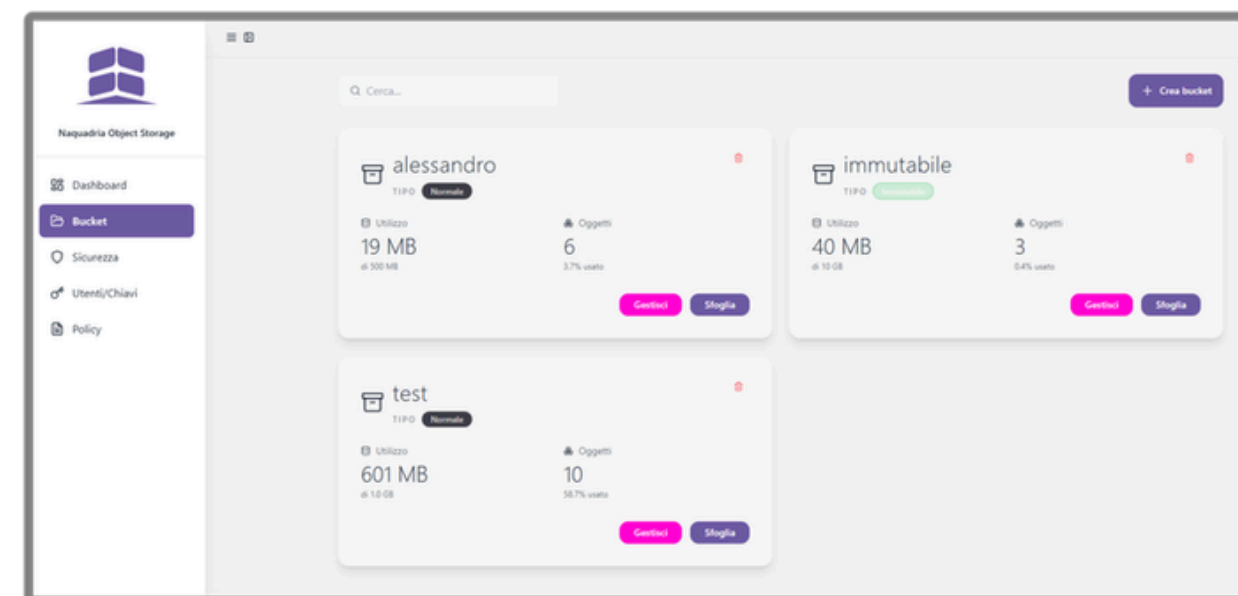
Naquadria Object Storage

Dashboard
Bucket
Sicurezza
Utenti/Chiavi
Policy

Cerca...

+ Crea bucket

alessandro
TIPO Normale
Utilizzo
19 MB
di 500 MB
Oggetti
6
3.7% usato
Gestisci Sfoglia

immutabile
TIPO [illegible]
Utilizzo
40 MB
di 10 GB
Oggetti
3
0.4% usato
Gestisci Sfoglia

test
TIPO Normale
Utilizzo
601 MB
di 1.0 GB
Oggetti
10
58.7% usato
Gestisci Sfoglia